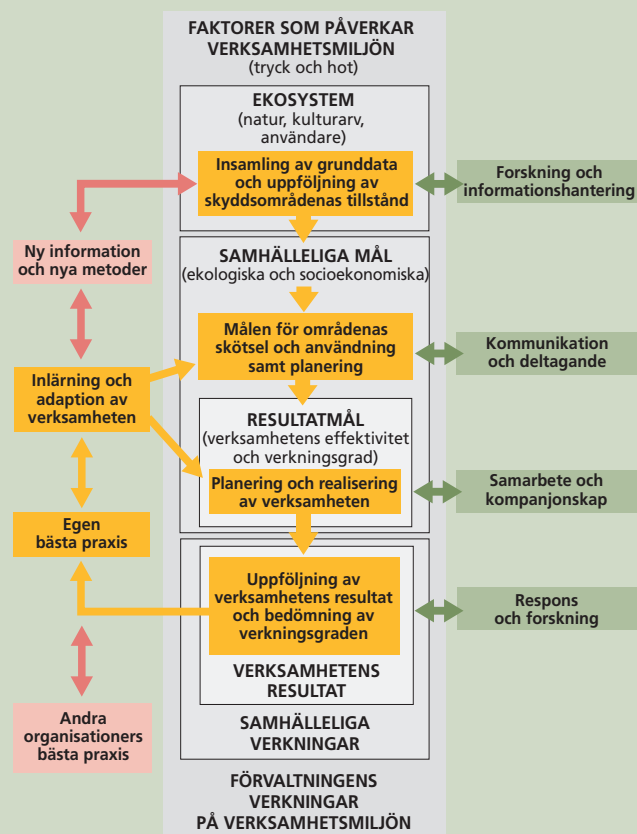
FAKTORER SOM PÅVERKAR VERKSAMHETSMILJÖN
(tryck och hot)

EKOSYSTEM
(natur, kulturarv, användare)

Insamling av grunddata och uppföljning av skyddsområdenas tillstånd

Forskning och informationshantering

Ny information och nya metoder

SAMHÄLLELIGA MÅL
(ekologiska och socioekonomiska)

Målen för områdenas skötsel och användning samt planering

Kommunikation och deltagande

Inlärning och adaption av verksamheten

RESULTATMÅL
(verksamhetens effektivitet och verkningsgrad)

Planering och realisering av verksamheten

Samarbete och kompanjonskap

Egen bästa praxis

Uppföljning av verksamhetens resultat och bedömning av verkningsgraden

Respons och forskning

VERKSAMHETENS RESULTAT

SAMHÄLLELIGA VERKNINGAR

Andra organisationers bästa praxis

FÖRVALTNINGENS VERKNINGAR PÅ VERKSAMHETSMILJÖN